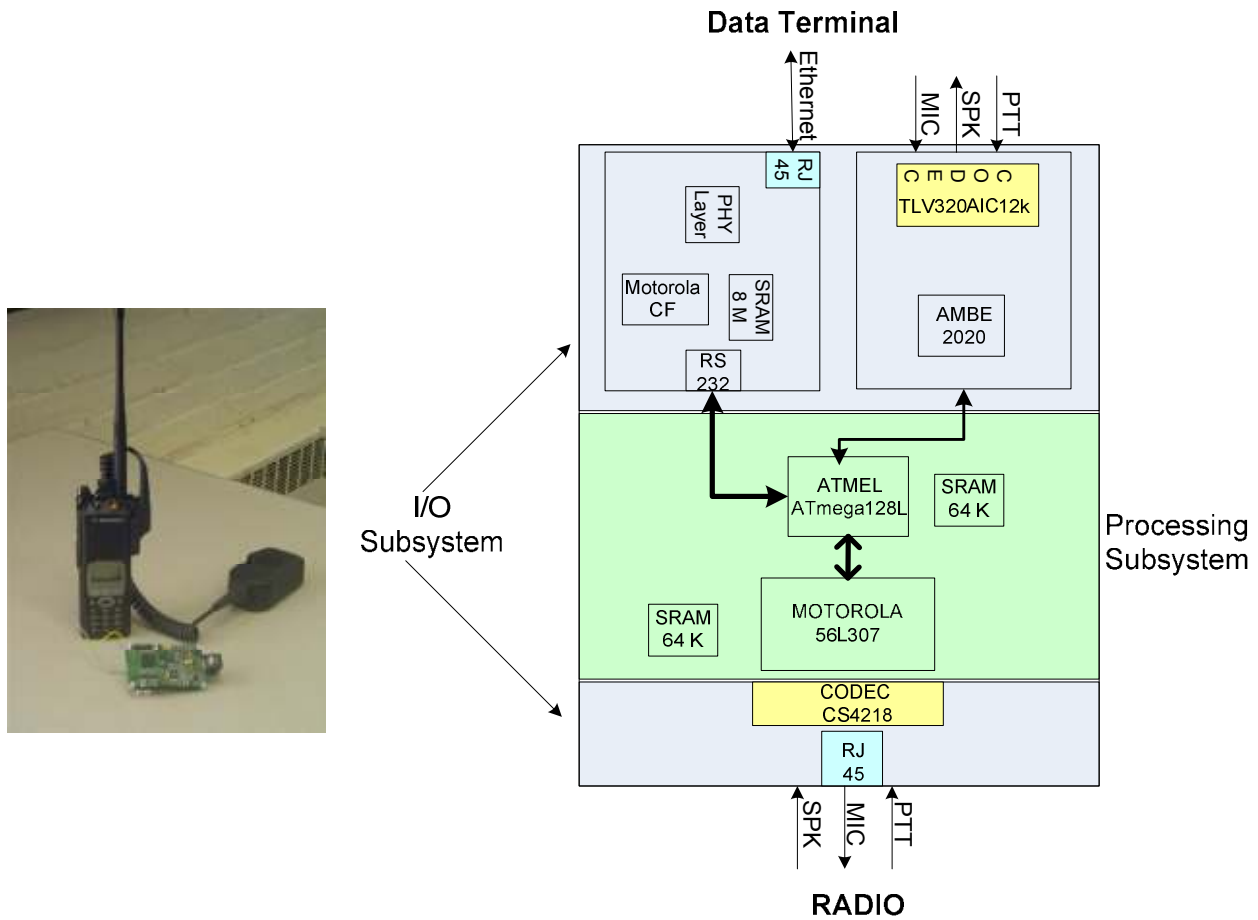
Data Terminal

Ethernet

MIC SPK PTT

RJ 45

PHY Layer

Motorola CF

SRAM 8 M

RS 232

CODEC

TLV320AIC12k

AMBE 2020

I/O Subsystem

ATMEL ATmega128L

SRAM 64 K

Processing Subsystem

SRAM 64 K

MOTOROLA 56L307

CODEC CS4218

RJ 45

SPK MIC PTT

RADIO